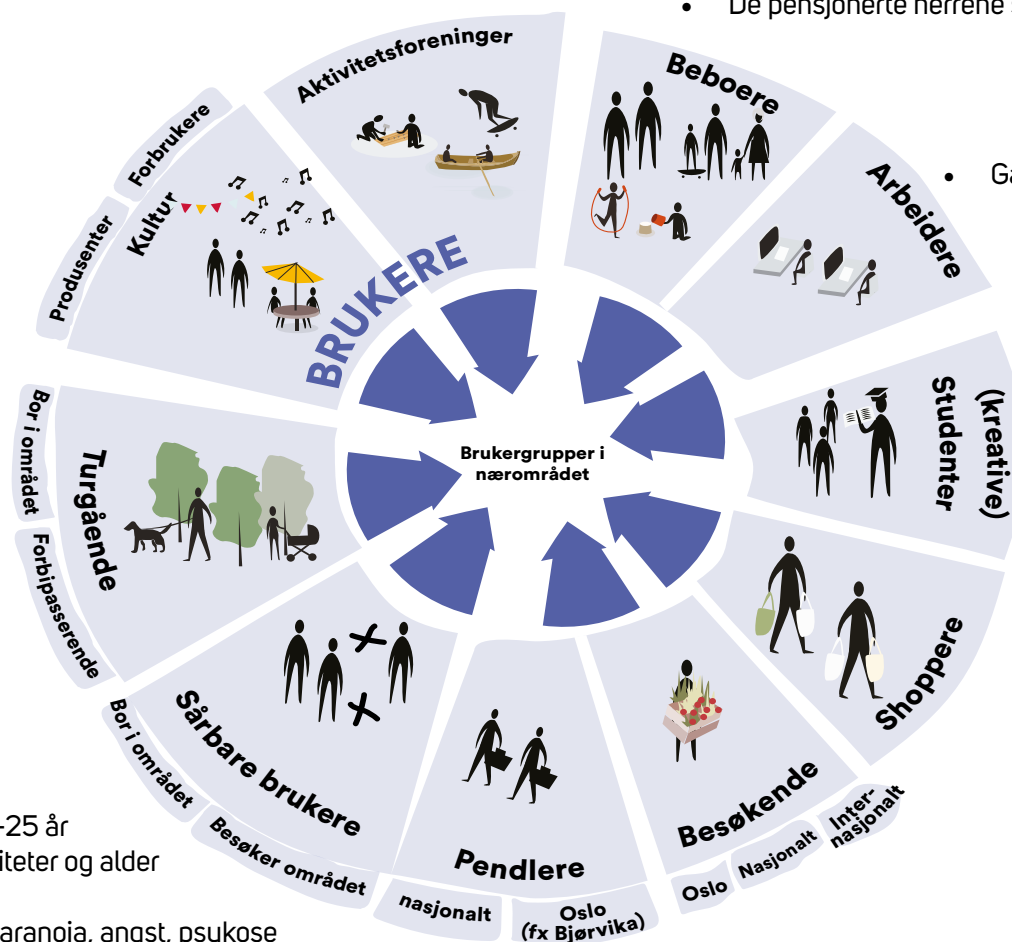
• De pensjonerte herrene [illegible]

• Ga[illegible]

Aktivitetsforeninger

Beboere

Arbeidere

(kreative) Studenter

Shoppere

Besøkende

Inter-nasjonalt

Nasjonalt

Oslo

Pendlere

Oslo (fx Bjørvika)

nasjonalt

Sårbare brukere

Besøker området

Bor i området

Turgående

Forbipasserende

Bor i området

Kultur

Produsenter

Forbrukere

BRUKERE

Brukergrupper i nærområdet

-25 år

iteter og alder

aranoia, angst, psykose